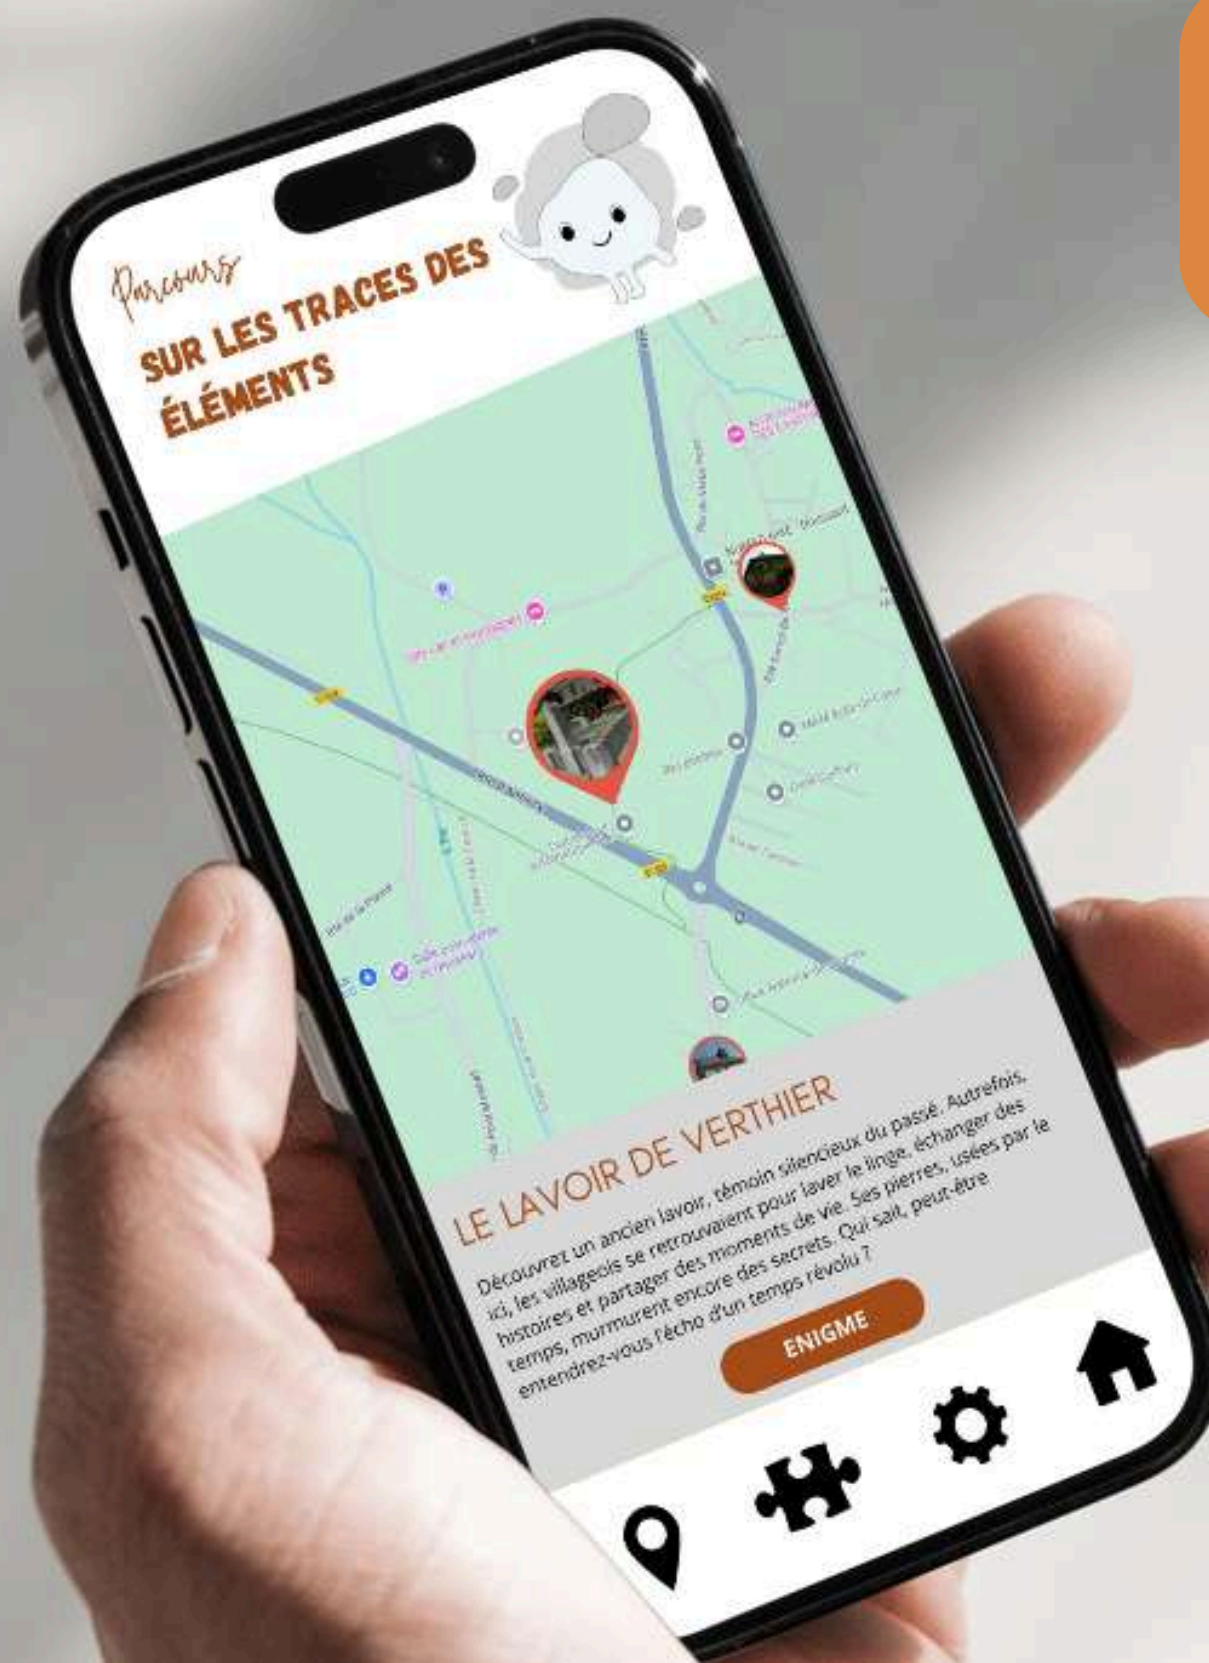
Parcours
SUR LES TRACES DES ÉLÉMENTS

LE LAVOIR DE VERTHIER

Découvrez un ancien lavoir, témoin silencieux du passé. Autrefois, ici, les villageois se retrouvaient pour laver le linge, échanger des histoires et partager des moments de vie. Ses pierres, usées par le temps, murmurent encore des secrets. Qui sait, peut-être entendrez-vous l'écho d'un temps révolu ?

ENIGME